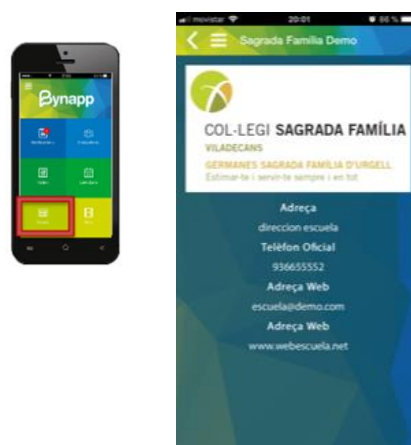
Bynapp

movistar 20:01 86 %

Sagrada Familia Demo

COL·LEGI SAGRADA FAMÍLIA
VILADECANS
GERMANES SAGRADA FAMÍLIA D'URGELL
Estimar-te i servir-te sempre i en tot

Adreça
direccion escuela
Telèfon Oficial
936655552
Adreça Web
escuela@demo.com
Adreça Web
www.webescuela.net